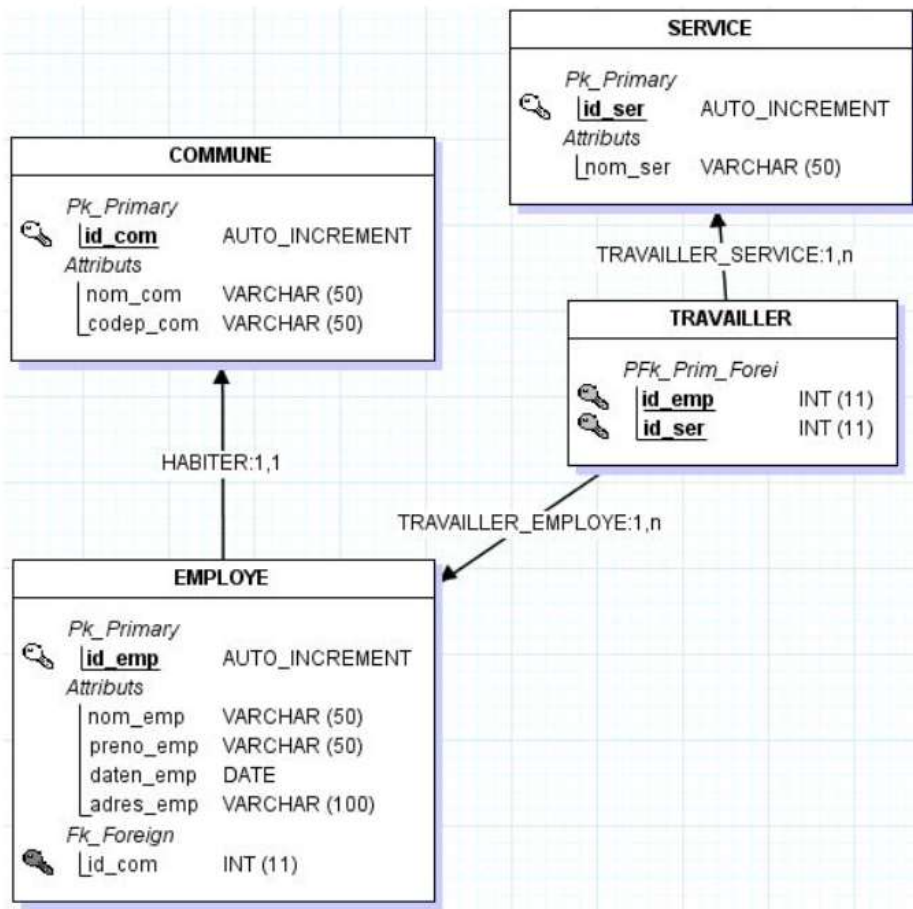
SERVICE

Pk_Primary
id_ser AUTO_INCREMENT
Attributs
nom_ser VARCHAR (50)

COMMUNE

Pk_Primary
id_com AUTO_INCREMENT
Attributs
nom_com VARCHAR (50)
codep_com VARCHAR (50)

TRAVAILLER_SERVICE:1,n

TRAVAILLER

PFk_Prim_Forei
id_emp INT (11)
id_ser INT (11)

HABITER:1,1

TRAVAILLER_EMPLOYE:1,n

EMPLOYE

Pk_Primary
id_emp AUTO_INCREMENT
Attributs
nom_emp VARCHAR (50)
preno_emp VARCHAR (50)
daten_emp DATE
adres_emp VARCHAR (100)
Fk_Foreign
id_com INT (11)